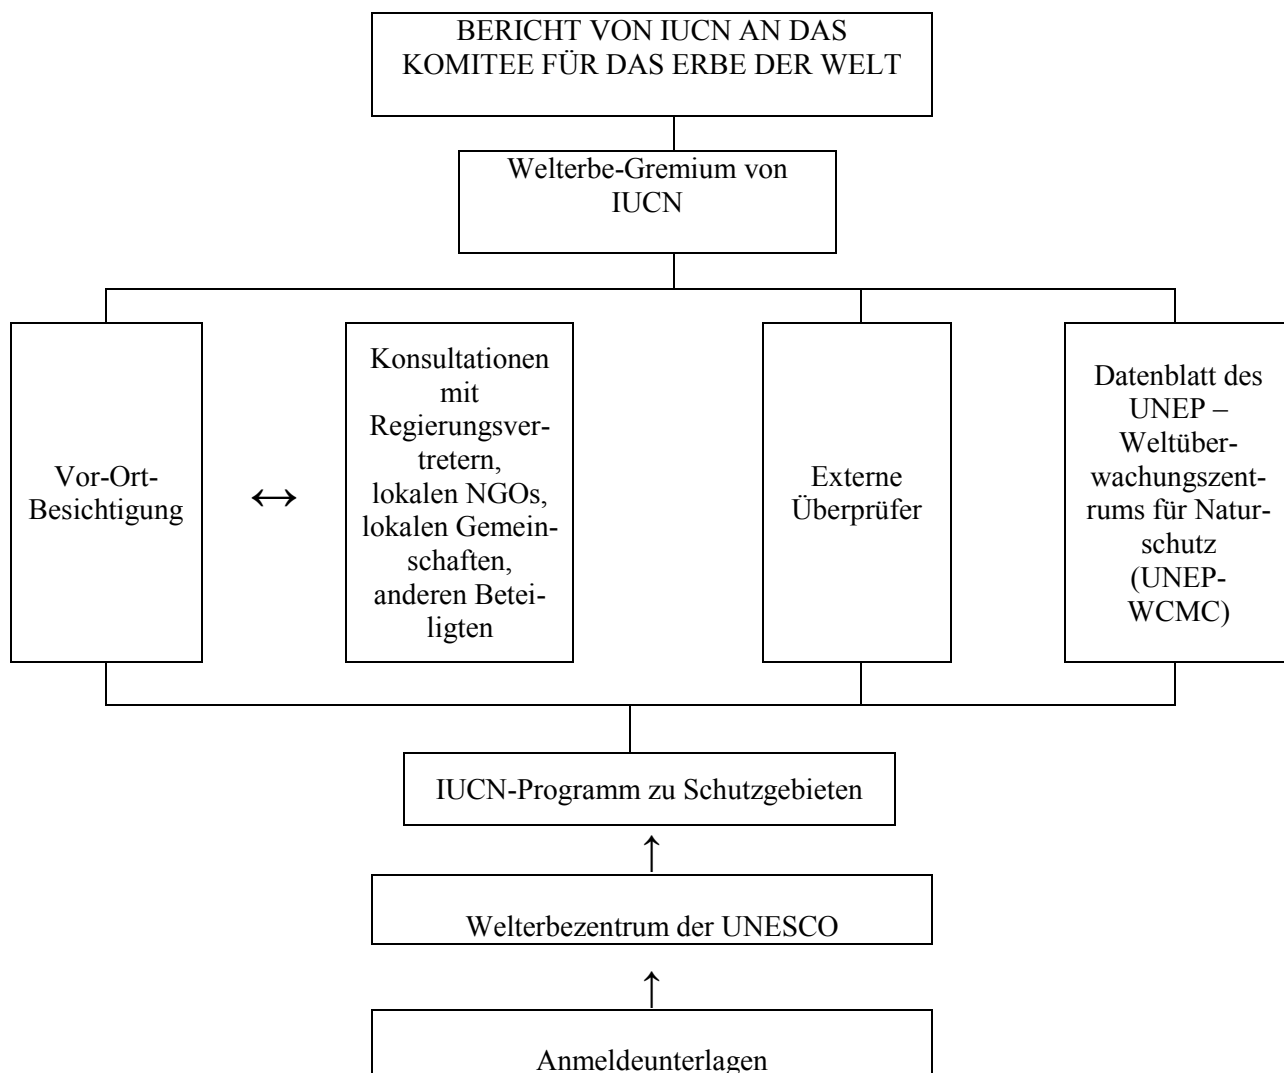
BERICHT VON IUCN AN DAS KOMITEE FÜR DAS ERBE DER WELT

Welterbe-Gremium von IUCN

Vor-Ort-Besichtigung

↔

Konsultationen mit Regierungsvertretern, lokalen NGOs, lokalen Gemeinschaften, anderen Beteiligten

Externe Überprüfer

Datenblatt des UNEP – Weltüberwachungszentrums für Naturschutz (UNEP-WCMC)

IUCN-Programm zu Schutzgebieten

↑

Welterbezentrum der UNESCO

↑

Anmeldeunterlagen